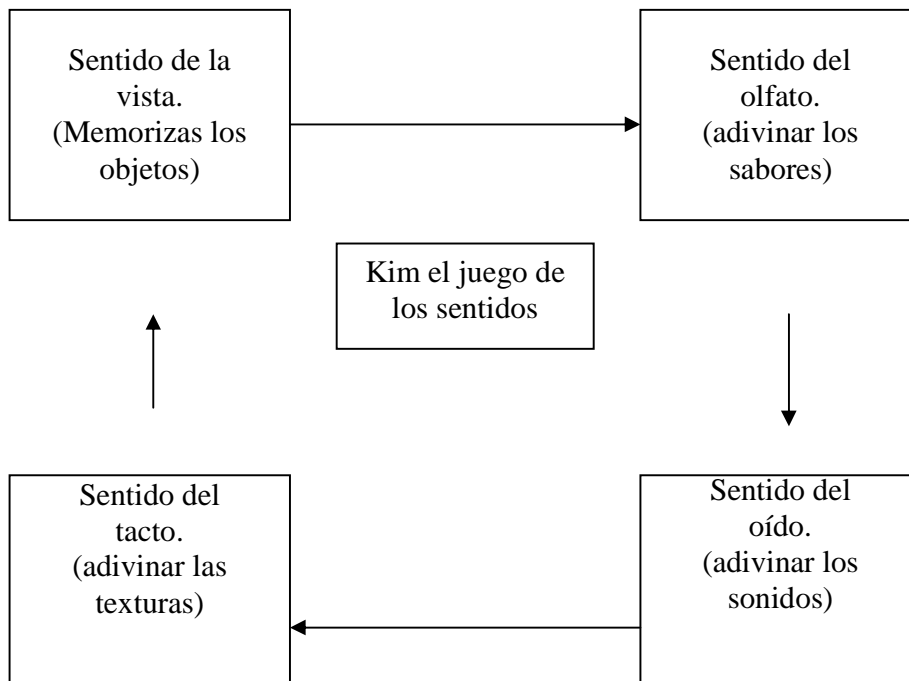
Sentido de la vista. (Memorizas los objetos)

Sentido del olfato. (adivinar los sabores)

Kim el juego de los sentidos

Sentido del oído. (adivinar los sonidos)

Sentido del tacto. (adivinar las texturas)